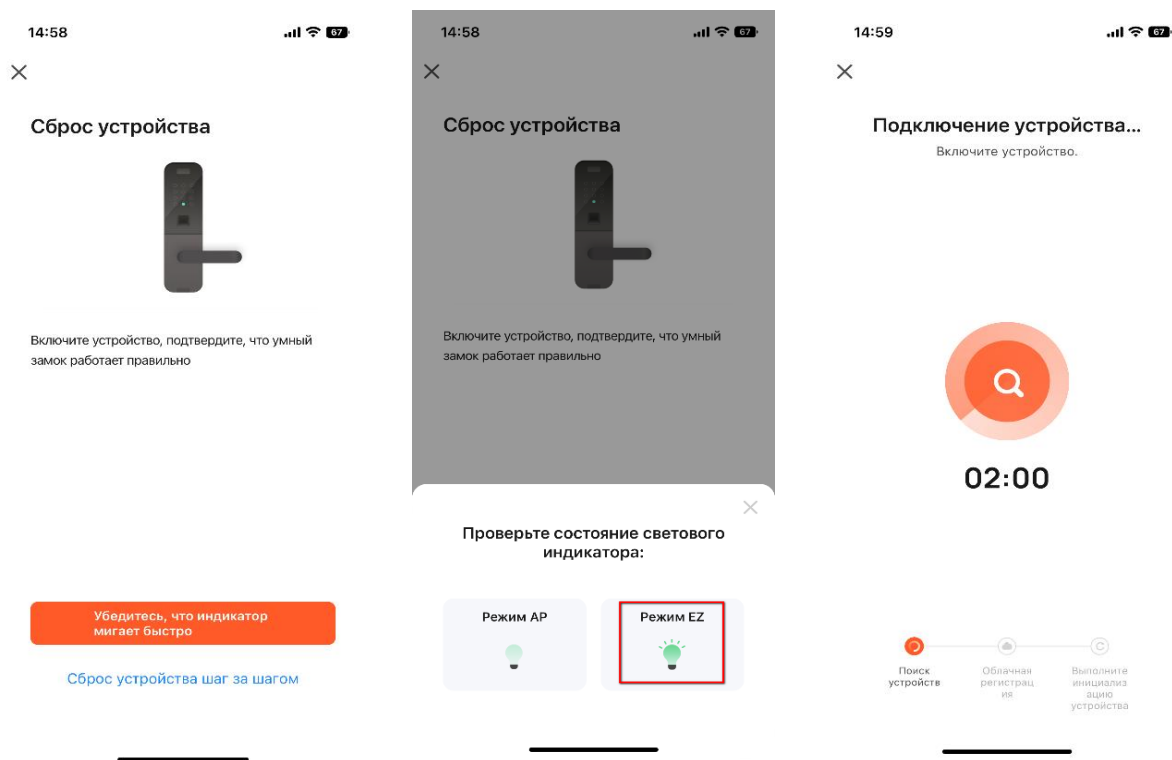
14:58

67

Сброс устройства

Включите устройство, подтвердите, что умный замок работает правильно

Убедитесь, что индикатор мигает быстро

Сброс устройства шаг за шагом

14:58

67

Сброс устройства

Включите устройство, подтвердите, что умный замок работает правильно

Проверьте состояние светового индикатора:

Режим AP

Режим EZ

14:59

Подключение устройства...

Включите устройство.

02:00

Поиск устройств

Облачная регистрация

Выполните инициализацию устройства